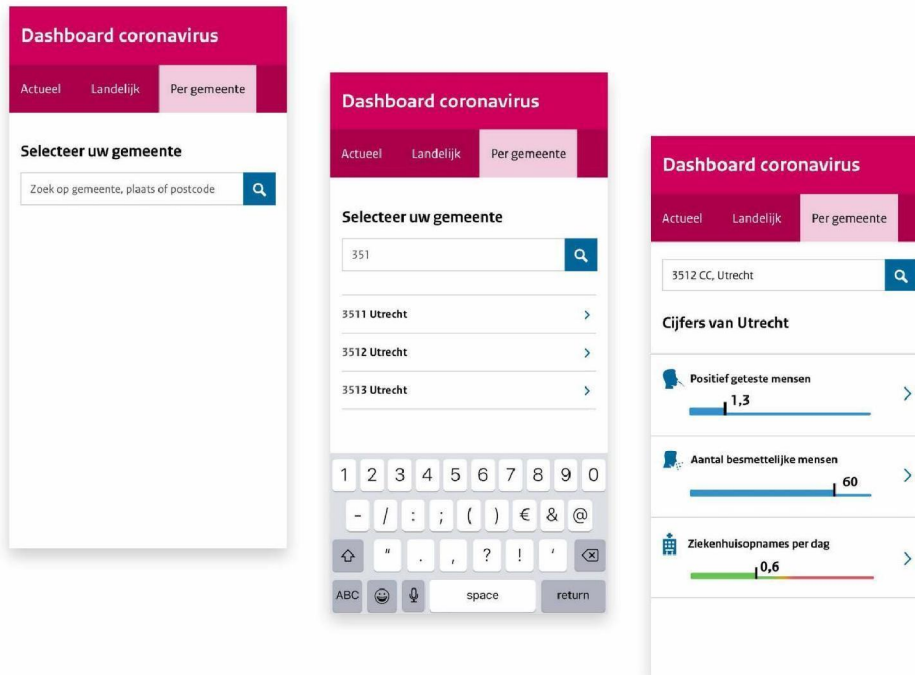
Dashboard coronavirus

Actueel Landelijk Per gemeente

Selecteer uw gemeente

Zoek op gemeente, plaats of postcode

Dashboard coronavirus

Actueel Landelijk Per gemeente

Selecteer uw gemeente

351

3511 Utrecht

3512 Utrecht

3513 Utrecht

1 2 3 4 5 6 7 8 9 0

- / : ; ( ) € & @

" . , ? ! '

ABC space return

Dashboard coronavirus

Actueel Landelijk Per gemeente

3512 CC, Utrecht

Cijfers van Utrecht

Positief geteste mensen

1,3

Aantal besmettelijke mensen

60

Ziekenhuisopnames per dag

0,6